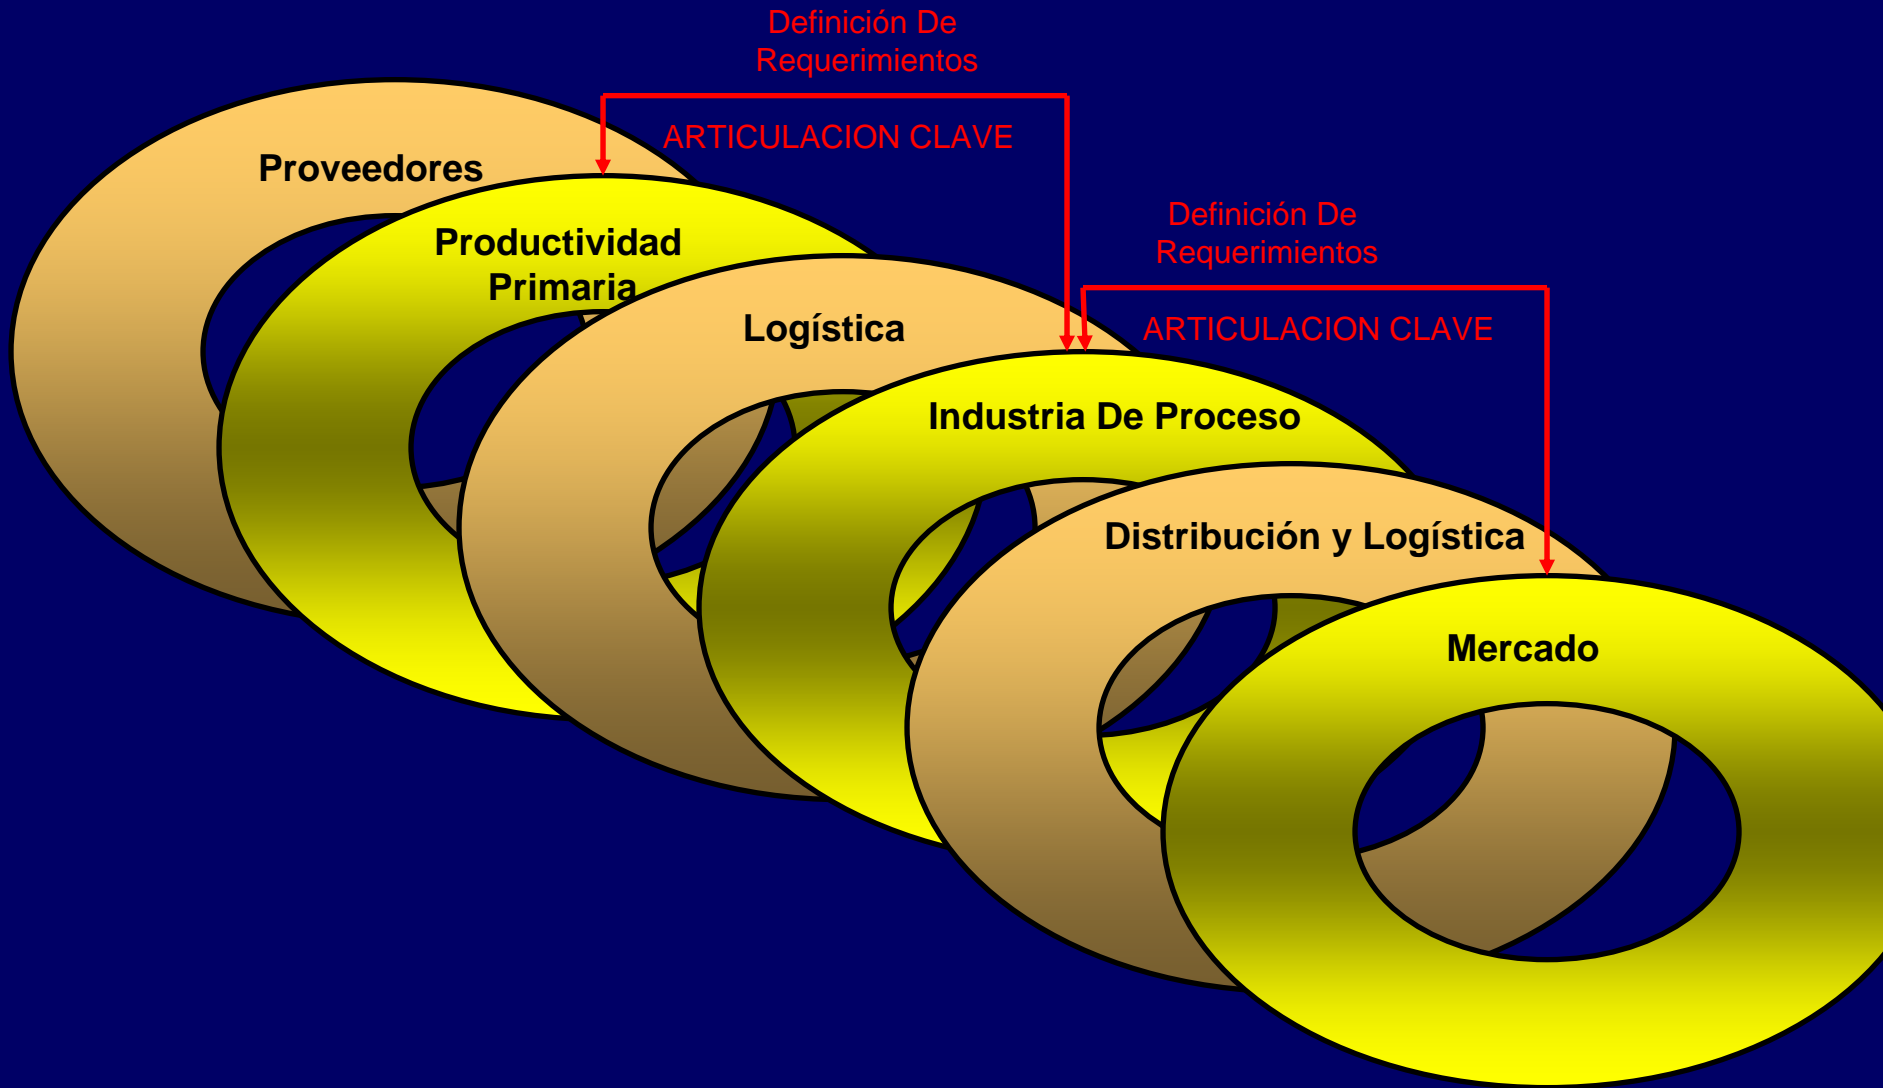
Definición De Requerimientos

ARTICULACION CLAVE

Proveedores

Productividad Primaria

Logística

Definición De Requerimientos

ARTICULACION CLAVE

Industria De Proceso

Distribución y Logística

Mercado